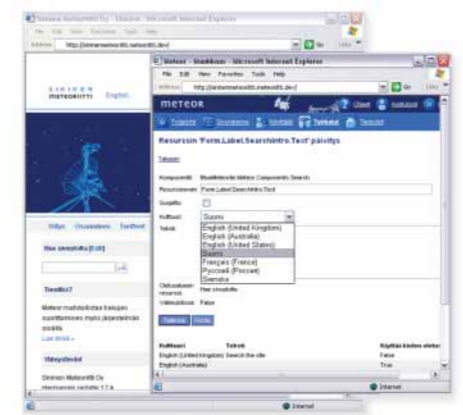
Sininen Meteoriitti Oy - Etusivu - Microsoft Internet Explorer
File Edit View Favorites Tools Help
Address http://sininenmeteoriitti.meteoriitti.dev/
Go Links

SININEN METEORIITTI English

Yritys Osaaminen Tuotteet

Hae sivustolta [Edit]

Tiesitkö?

Meteor mahdollistaa traaipin suorittamisen myös järjestelmän sisällä.
Lue lisää »

Yhteystiedot

Sininen Meteoriitti Oy
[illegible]

Meteor - Hamkom - Microsoft Internet Explorer
File Edit View Favorites Tools Help
Address http://sininenmeteoriitti.meteoriitti.dev/
Go Links

METEOR
Client Asetukset

Tietosivut Sivurakenne Sisältö Tulkkaus Tietoesi

Resurssin 'Form.Label.SearchIntro.Text' päivitys

Takaisin

Komponentti Bluewhitemeteor.Meteor.Components.Search
Resurssinimi Form.Label.SearchIntro.Text
Suojattu
Kulttuuri Suomi
Teksti
English (United Kingdom)
English (Australia)
English (United States)
Suomi
Français (France)
Русский (Россия)
Svenska
Oletuskulttuurin teksti Hae sivustolta
Vakiosisältöä False

Tallenna Peruuta

Kulttuuri Teksti Käyttää kielen oletusta
English (United Kingdom) Search the site False
English (Australia) True

Internet
Internet